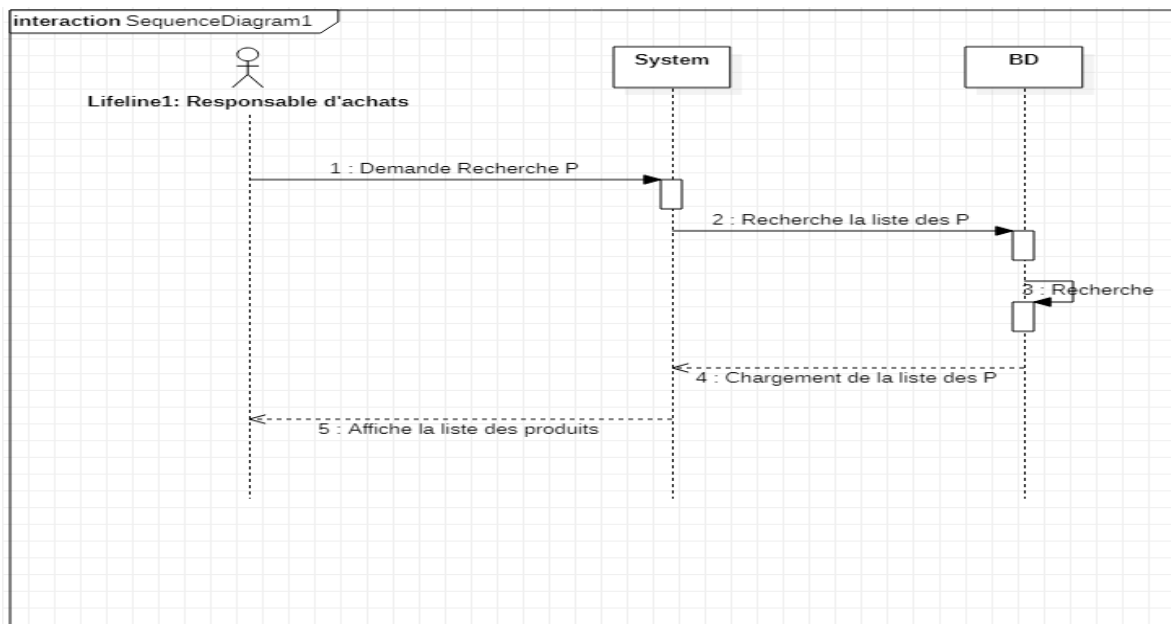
interaction SequenceDiagram1

Lifeline1: Responsable d'achats

System

BD

1 : Demande Recherche P

2 : Recherche la liste des P

3 : Recherche

4 : Chargement de la liste des P

5 : Affiche la liste des produits